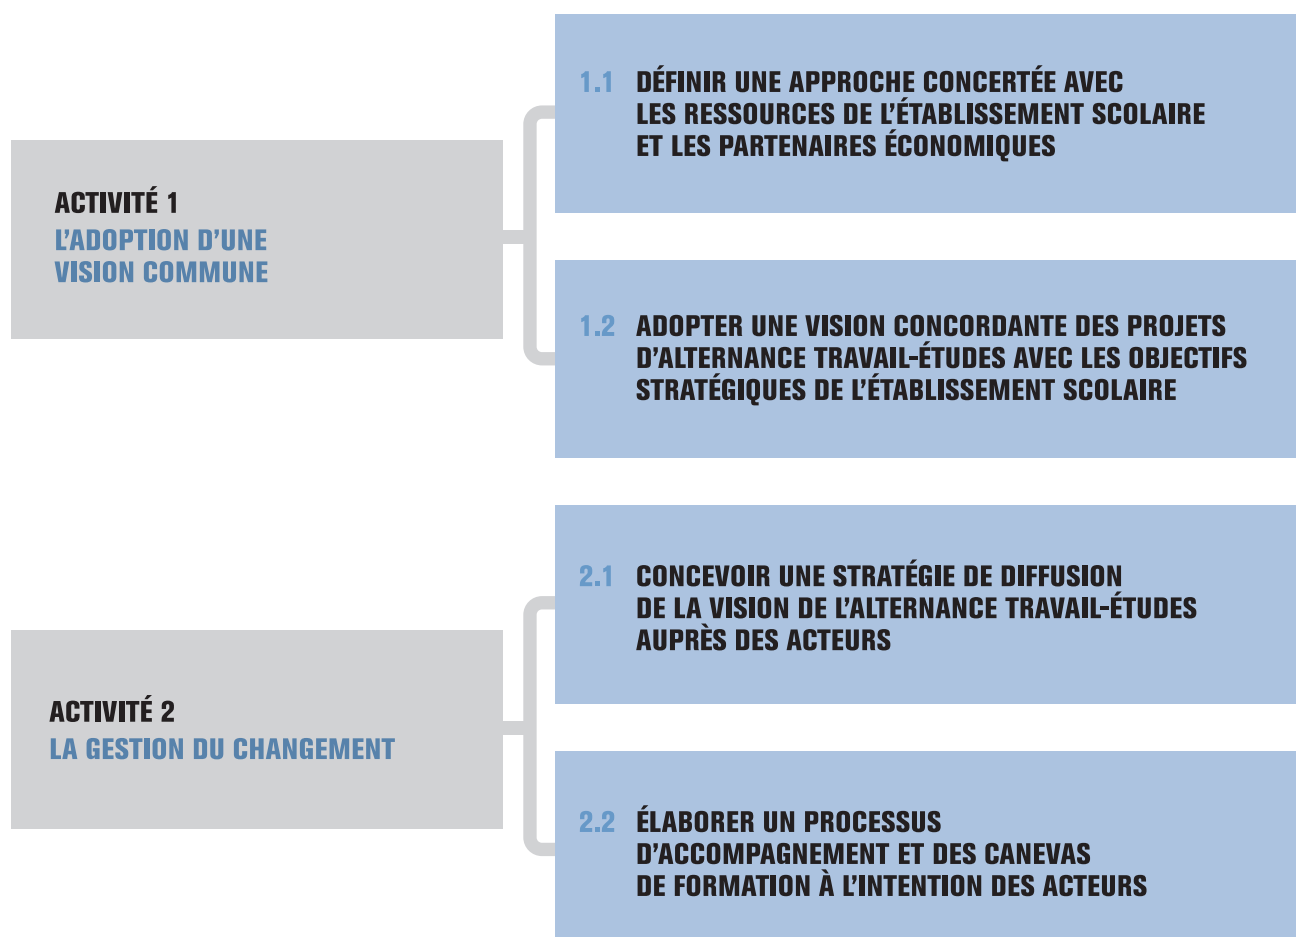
ACTIVITÉ 1
L'ADOPTION D'UNE VISION COMMUNE

1.1 DÉFINIR UNE APPROCHE CONCERTÉE AVEC LES RESSOURCES DE L'ÉTABLISSEMENT SCOLAIRE ET LES PARTENAIRES ÉCONOMIQUES

1.2 ADOPTER UNE VISION CONCORDANTE DES PROJETS D'ALTERNANCE TRAVAIL-ÉTUDES AVEC LES OBJECTIFS STRATÉGIQUES DE L'ÉTABLISSEMENT SCOLAIRE

ACTIVITÉ 2
LA GESTION DU CHANGEMENT

2.1 CONCEVOIR UNE STRATÉGIE DE DIFFUSION DE LA VISION DE L'ALTERNANCE TRAVAIL-ÉTUDES AUPRÈS DES ACTEURS

2.2 ÉLABORER UN PROCESSUS D'ACCOMPAGNEMENT ET DES CANEVAS DE FORMATION À L'INTENTION DES ACTEURS